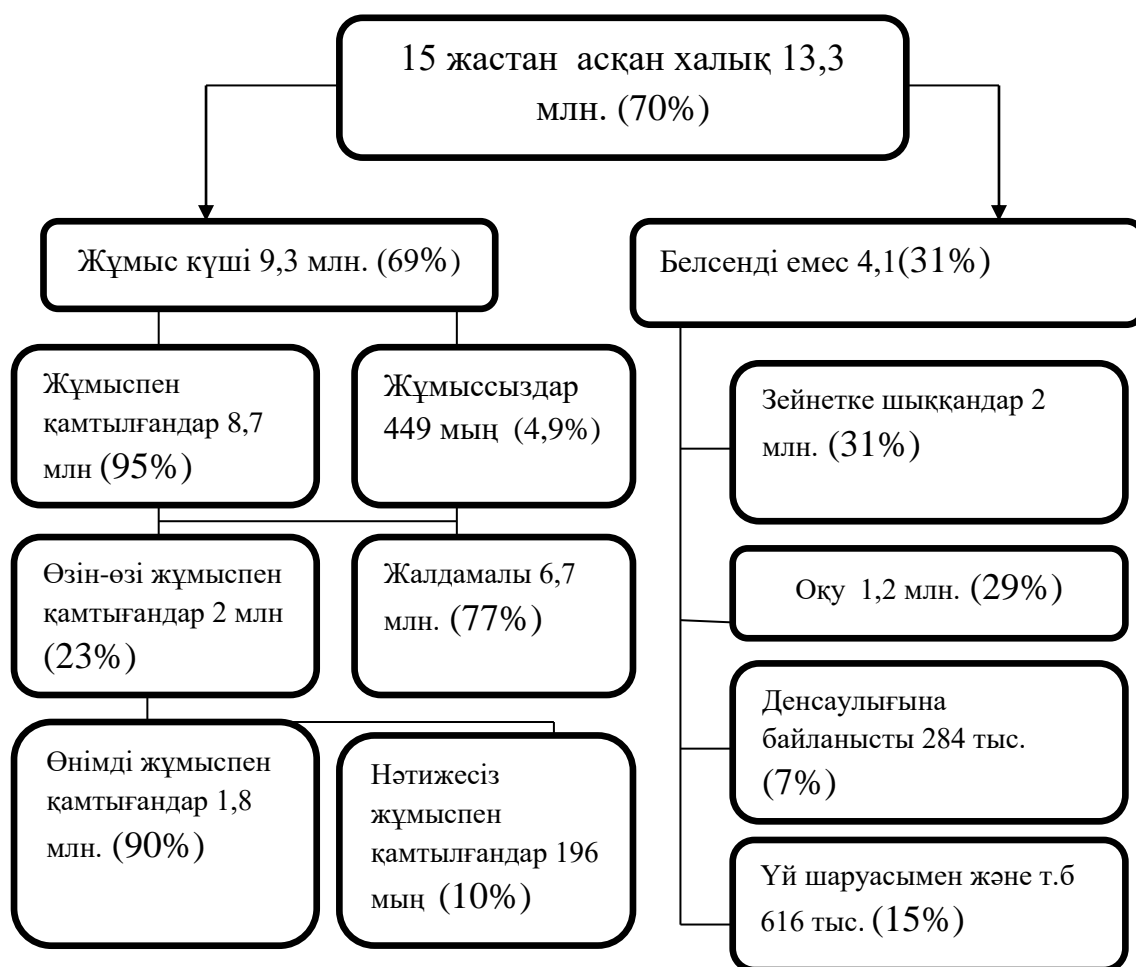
15 жастан асқан халық 13,3 млн. (70%)

Жұмыс күші 9,3 млн. (69%)

Белсенді емес 4,1(31%)

Жұмыспен қамтылғандар 8,7 млн (95%)

Жұмыссыздар 449 мың (4,9%)

Зейнетке шыққандар 2 млн. (31%)

Өзін-өзі жұмыспен қамтығандар 2 млн (23%)

Жалдамалы 6,7 млн. (77%)

Оқу 1,2 млн. (29%)

Денсаулығына байланысты 284 тыс. (7%)

Өнімді жұмыспен қамтығандар 1,8 млн. (90%)

Нәтижесіз жұмыспен қамтылғандар 196 мың (10%)

Үй шаруасымен және т.б 616 тыс. (15%)